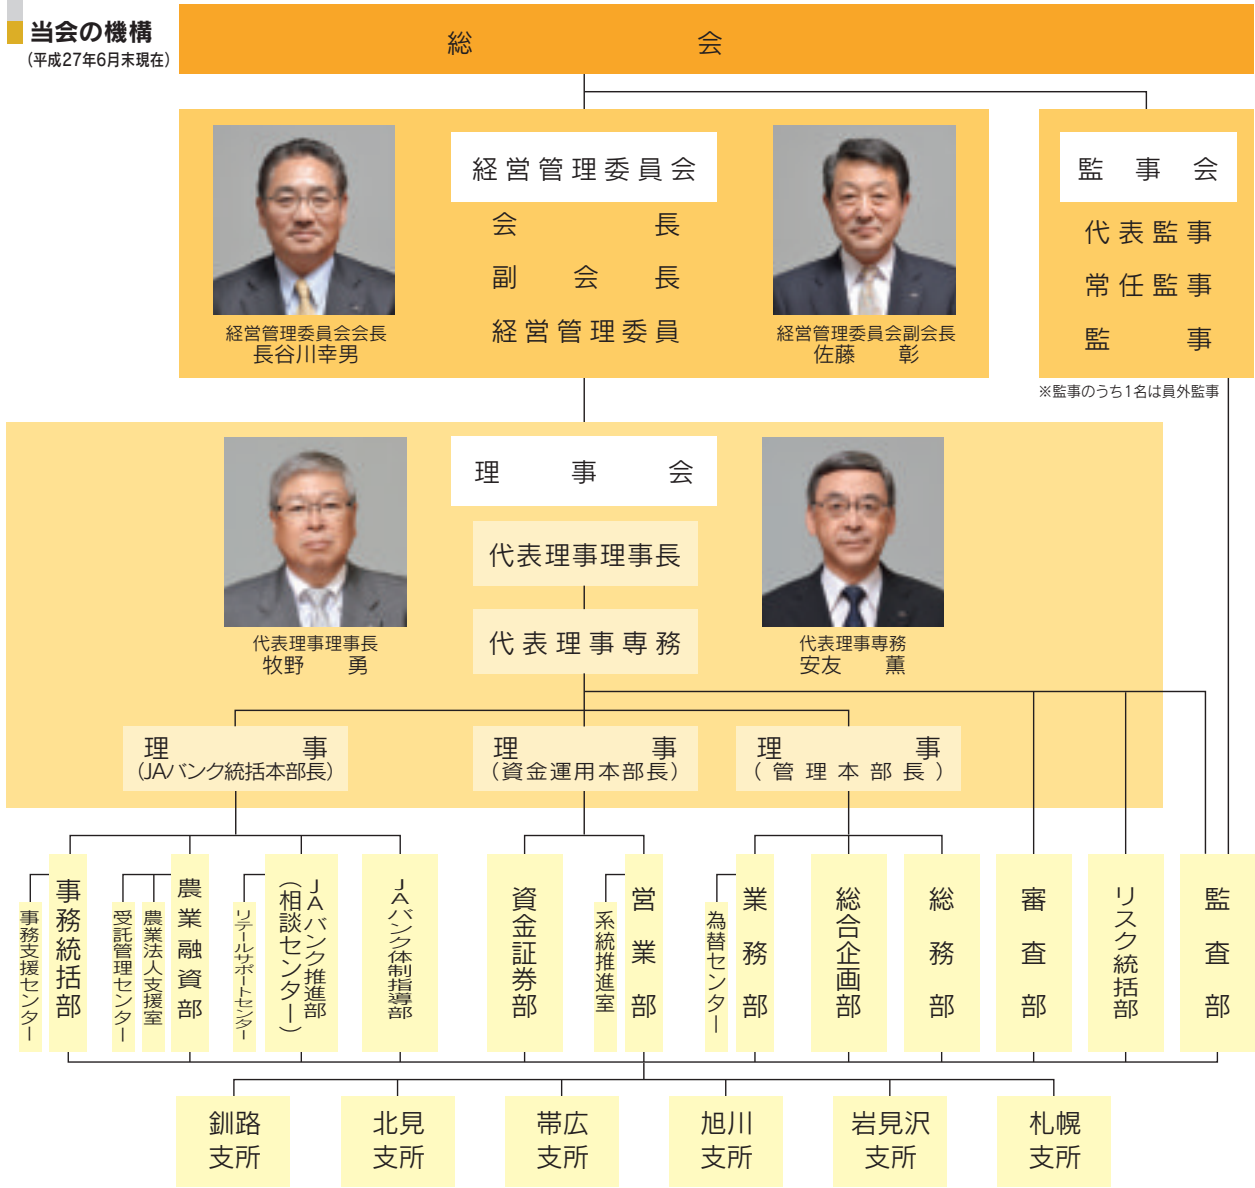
当会の機構
（平成27年6月末現在）

総　会

経営管理委員会
会　長
副会長
経営管理委員

経営管理委員会会長
長谷川幸男

経営管理委員会副会長
佐藤　彰

監事会
代表監事
常任監事
監　事

※監事のうち1名は員外監事

理事会
代表理事理事長
代表理事専務

代表理事理事長
牧野　勇

代表理事専務
安友　薫

理　事
（JAバンク統括本部長）

理　事
（資金運用本部長）

理　事
（管理本部長）

事務支援センター
事務統括部
受託管理センター
農業法人支援室
農業融資部
リテールサポートセンター
JAバンク推進部（相談センター）
JAバンク体制指導部
資金証券部
系統推進室
営業部
為替センター
業務部
総合企画部
総務部
審査部
リスク統括部
監査部

釧路支所
北見支所
帯広支所
旭川支所
岩見沢支所
札幌支所